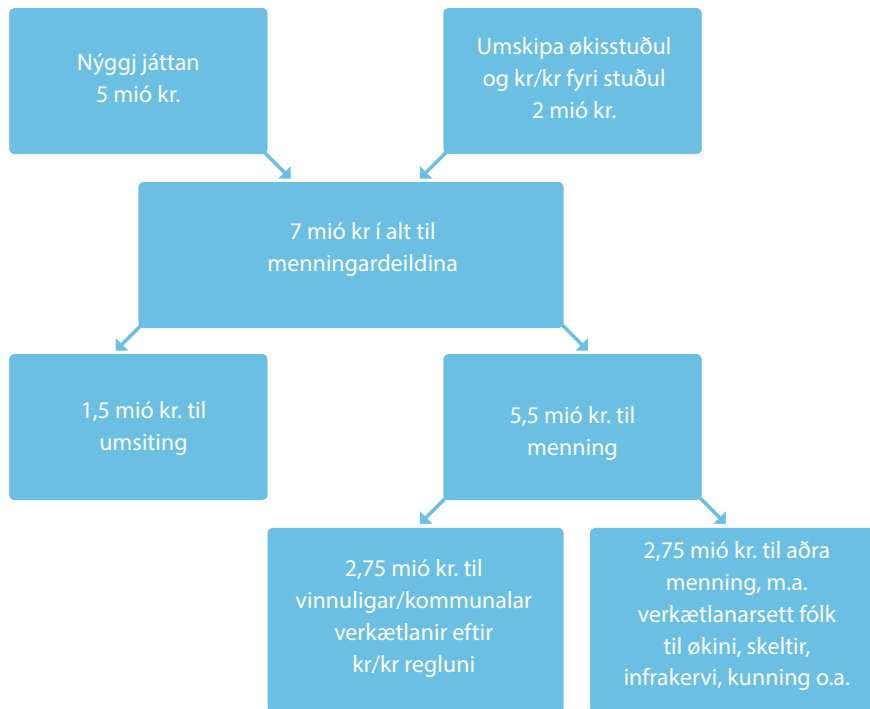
Nýggj játtan
5 mió kr.

Umskipa økisstuðul
og kr/kr fyri stuðul
2 mió kr.

7 mió kr í alt til
menningardeildina

1,5 mió kr. til
umsiting

5,5 mió kr. til
menning

2,75 mió kr. til
vinnuligar/kommunalar
verkætlanir eftir
kr/kr regluni

2,75 mió kr. til aðra
menning, m.a.
verkætlanarsett fólk
til økini, skeltir,
infrakervi, kunning o.a.